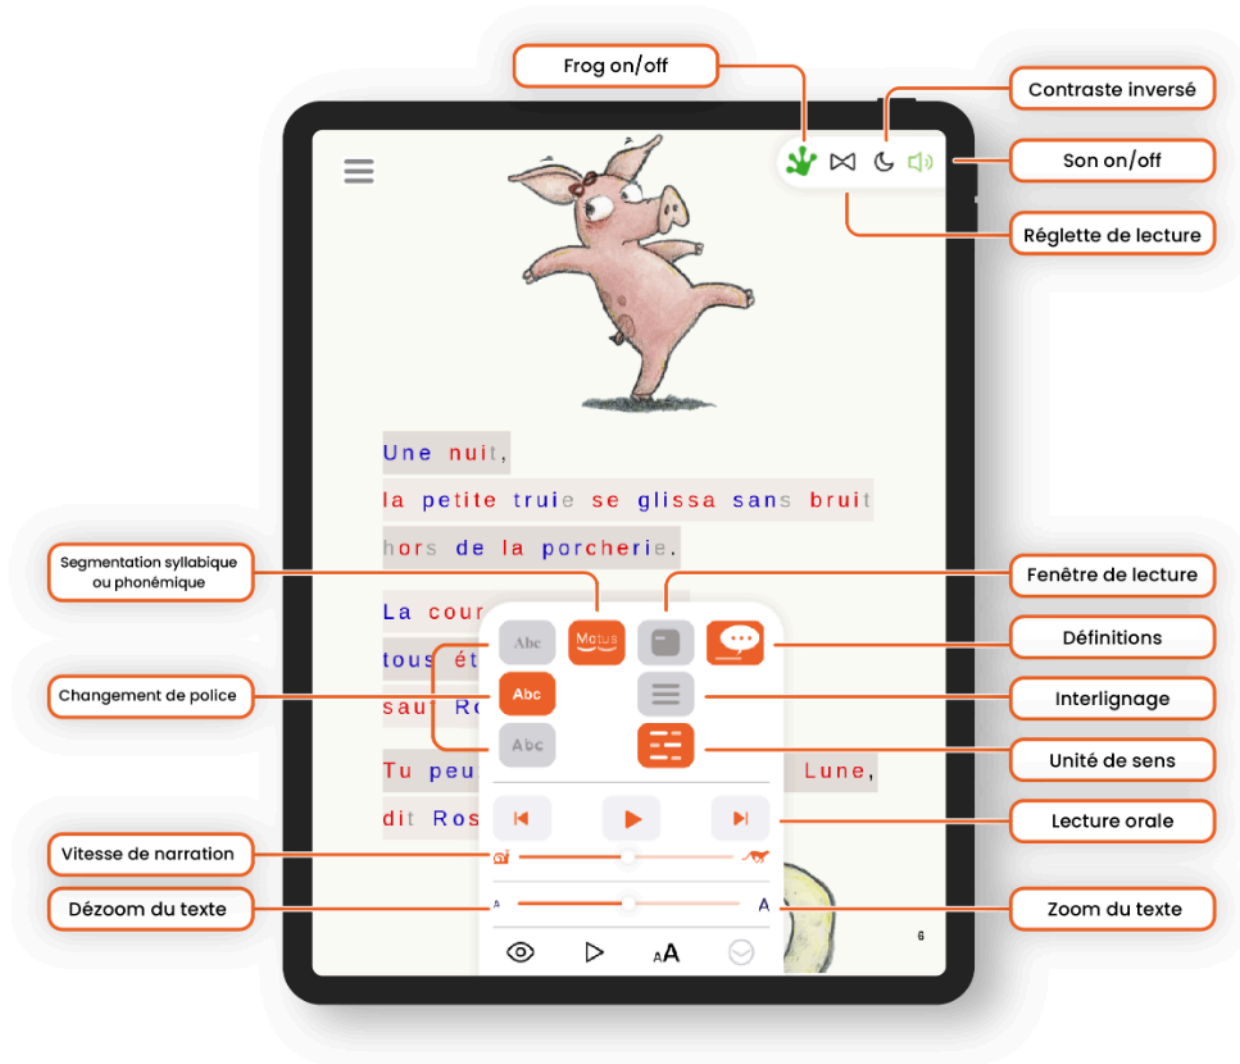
Frog on/off

Contraste inversé

Son on/off

Réglette de lecture

Une nuit,

la petite truie se glissa sans bruit

hors de la porcherie.

La cour

tous ét

saut Ro

Tu peu Lune,

dit Ros

Segmentation syllabique ou phonémique

Fenêtre de lecture

Abc

Motus

Définitions

Changement de police

Abc

Interlignage

Abc

Unité de sens

Lecture orale

Vitesse de narration

Dézoom du texte

A

A

Zoom du texte

6

AA